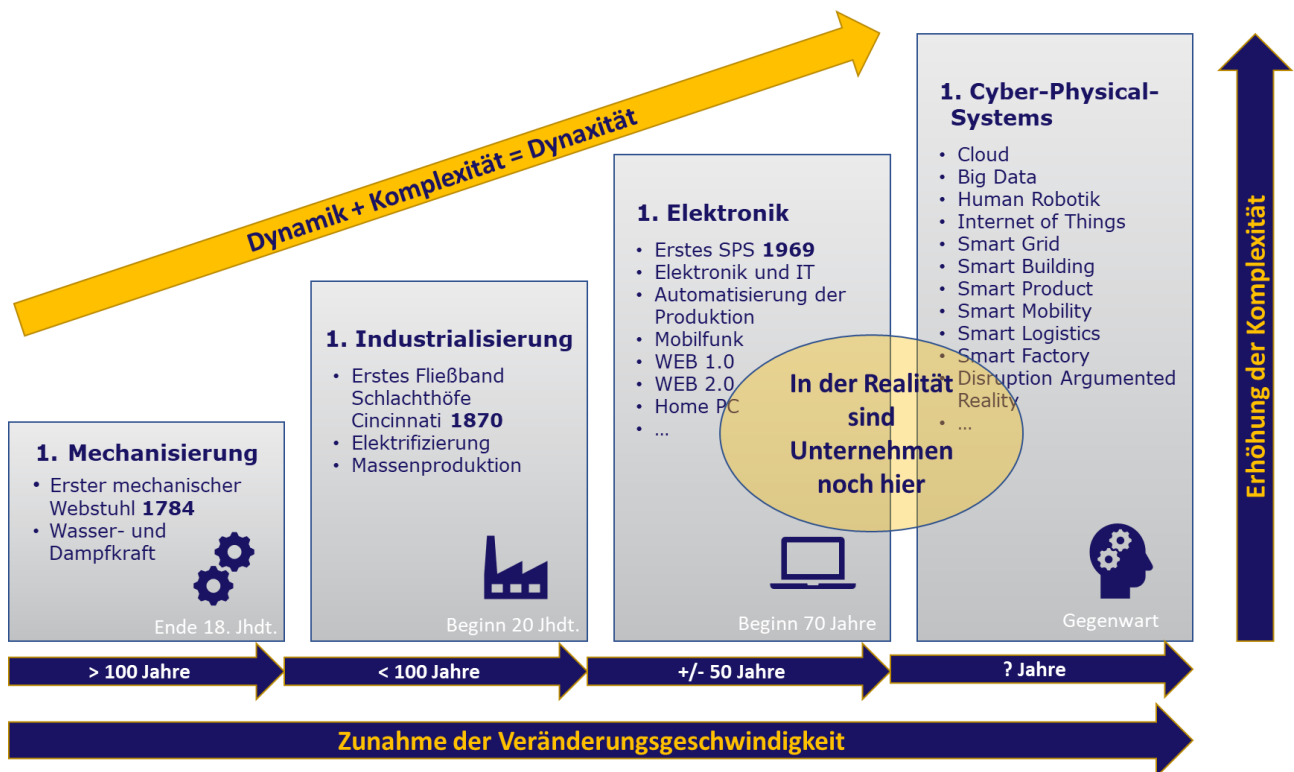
Dynamik + Komplexität = Dynaxität

1. Mechanisierung

- Erster mechanischer Webstuhl **1784**
- Wasser- und Dampfkraft

Ende 18. Jhdt.

1. Industrialisierung

- Erstes Fließband Schlachthöfe Cincinnati **1870**
- Elektrifizierung
- Massenproduktion

Beginn 20 Jhdt.

1. Elektronik

- Erstes SPS **1969**
- Elektronik und IT
- Automatisierung der Produktion
- Mobilfunk
- WEB 1.0
- WEB 2.0
- Home PC
- …

Beginn 70 Jahre

1. Cyber-Physical-Systems

- Cloud
- Big Data
- Human Robotik
- Internet of Things
- Smart Grid
- Smart Building
- Smart Product
- Smart Mobility
- Smart Logistics
- Smart Factory
- Disruption Argumented Reality
- …

Gegenwart

In der Realität sind Unternehmen noch hier

Erhöhung der Komplexität

> 100 Jahre

< 100 Jahre

+/- 50 Jahre

? Jahre

Zunahme der Veränderungsgeschwindigkeit